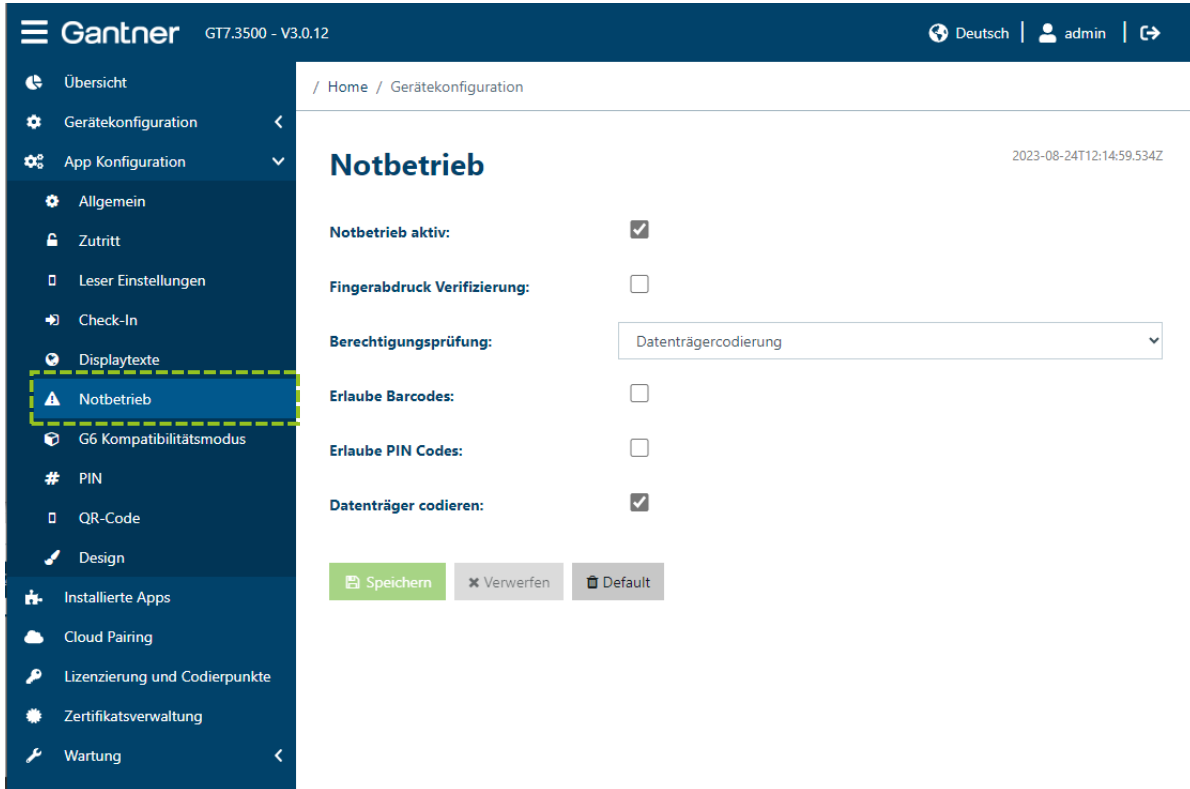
Gantner GT7.3500 - V3.0.12

Deutsch | admin |

Übersicht
Gerätekonfiguration
App Konfiguration
Allgemein
Zutritt
Leser Einstellungen
Check-In
Displaytexte
Notbetrieb
G6 Kompatibilitätsmodus
PIN
QR-Code
Design
Installierte Apps
Cloud Pairing
Lizenzierung und Codierpunkte
Zertifikatsverwaltung
Wartung

/ Home / Gerätekonfiguration

Notbetrieb

2023-08-24T12:14:59.534Z

Notbetrieb aktiv:

Fingerabdruck Verifizierung:

Berechtigungsprüfung: Datenträgercodierung

Erlaube Barcodes:

Erlaube PIN Codes:

Datenträger codieren:

Speichern | Verwerfen | Default